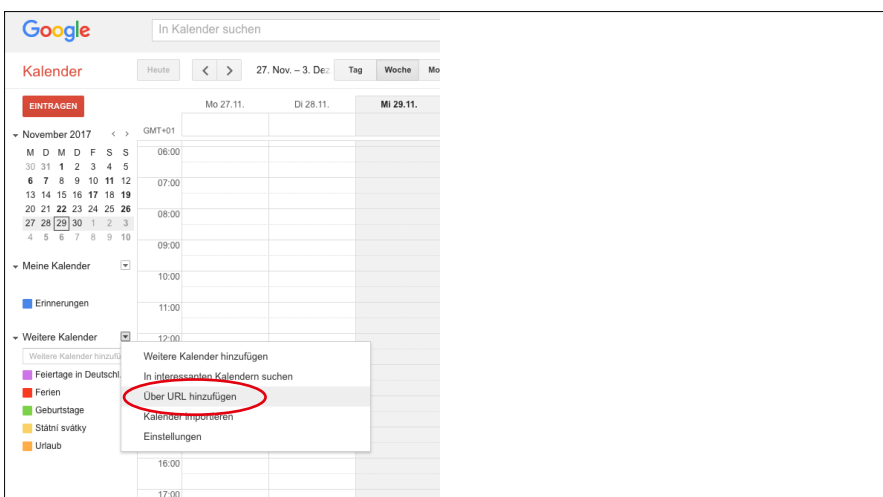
Google

In Kalender suchen

Kalender

Heute

27. Nov. – 3. Dez

Tag

Woche

Mo

EINTRAGEN

Mo 27.11.

Di 28.11.

Mi 29.11.

November 2017

| M | D | M | D | F | S | S |
|---|---|---|---|---|---|---|
| 30 | 31 | 1 | 2 | 3 | 4 | 5 |
| 6 | 7 | 8 | 9 | 10 | 11 | 12 |
| 13 | 14 | 15 | 16 | 17 | 18 | 19 |
| 20 | 21 | 22 | 23 | 24 | 25 | 26 |
| 27 | 28 | 29 | 30 | 1 | 2 | 3 |
| 4 | 5 | 6 | 7 | 8 | 9 | 10 |

GMT+01

06:00

07:00

08:00

09:00

10:00

11:00

12:00

16:00

17:00

Meine Kalender

Erinnerungen

Weitere Kalender

Weitere Kalender hinzufüg

Feiertage in Deutschl

Ferien

Geburtstage

Státní svátky

Urlaub

Weitere Kalender hinzufügen

In interessanten Kalendern suchen

Über URL hinzufügen

Kalender importieren

Einstellungen